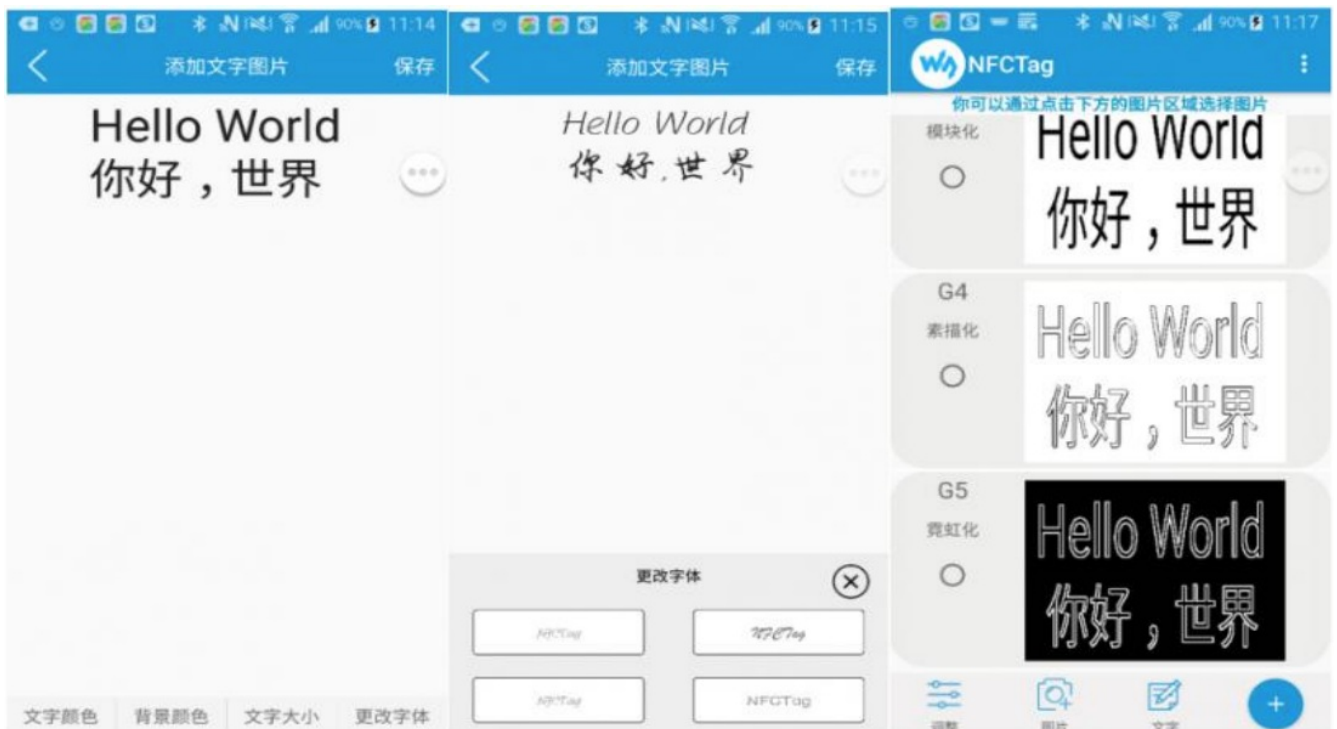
90% 11:14

添加文字图片 保存

Hello World
你好，世界

文字颜色 背景颜色 文字大小 更改字体

90% 11:15

添加文字图片 保存

Hello World
你好，世界

更改字体

NFCTag NFCTag
NFCTag NFCTag

90% 11:17

NFCTag

你可以通过点击下方的图片区域选择图片

模块化

Hello World
你好，世界

G4
素描化

Hello World
你好，世界

G5
霓虹化

Hello World
你好，世界

调整 图片 文字 +